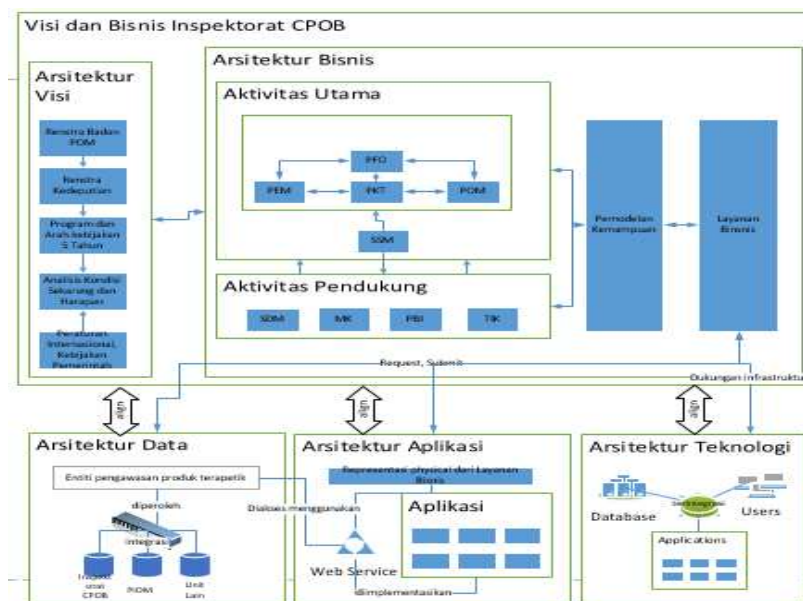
Visi dan Bisnis Inspektorat CPOB

Arsitektur Visi

Renstra Badan POM

Renstra Kedeputian

Program dan Arah Kebijakan 5 Tahun

Analisis Kondisi Sekarang dan Harapan

Peraturan Internasional, Kebijakan Pemerintah

Arsitektur Bisnis

Aktivitas Utama

PFO

PEM

PKT

POM

SSM

Aktivitas Pendukung

SDM

MK

PBI

TIK

Pemodelan Kemampuan

Layanan Bisnis

Request, Submit

Dukungan infrastruktur

align

align

align

Arsitektur Data

Entiti pengawasan produk terapetik

diperoleh

integrasi

Inspektorat CPOB

POM

Unit Lain

Arsitektur Aplikasi

Representasi physical dari Layanan Bisnis

Diakses menggunakan

Aplikasi

Web Service

diimplementasikan

Arsitektur Teknologi

Database

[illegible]

Users

Applications